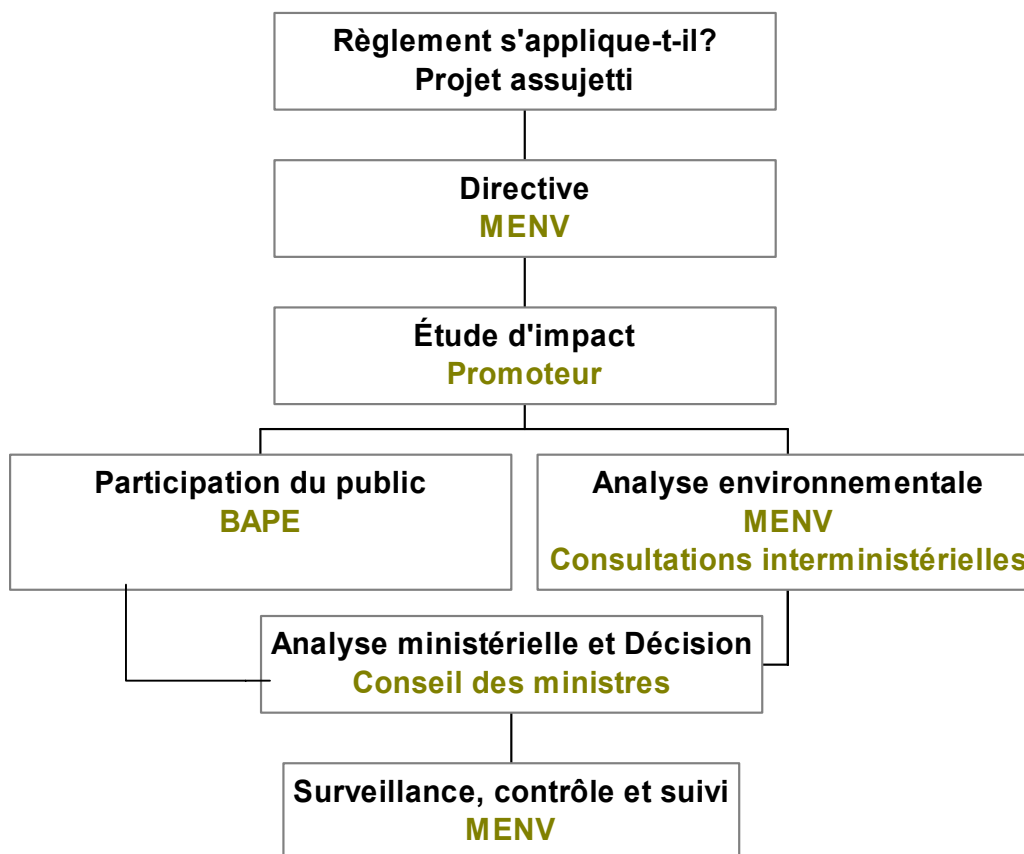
Règlement s'applique-t-il?
Projet assujetti

Directive
MENV

Étude d'impact
Promoteur

Participation du public
BAPE

Analyse environnementale
MENV
Consultations interministérielles

Analyse ministérielle et Décision
Conseil des ministres

Surveillance, contrôle et suivi
MENV